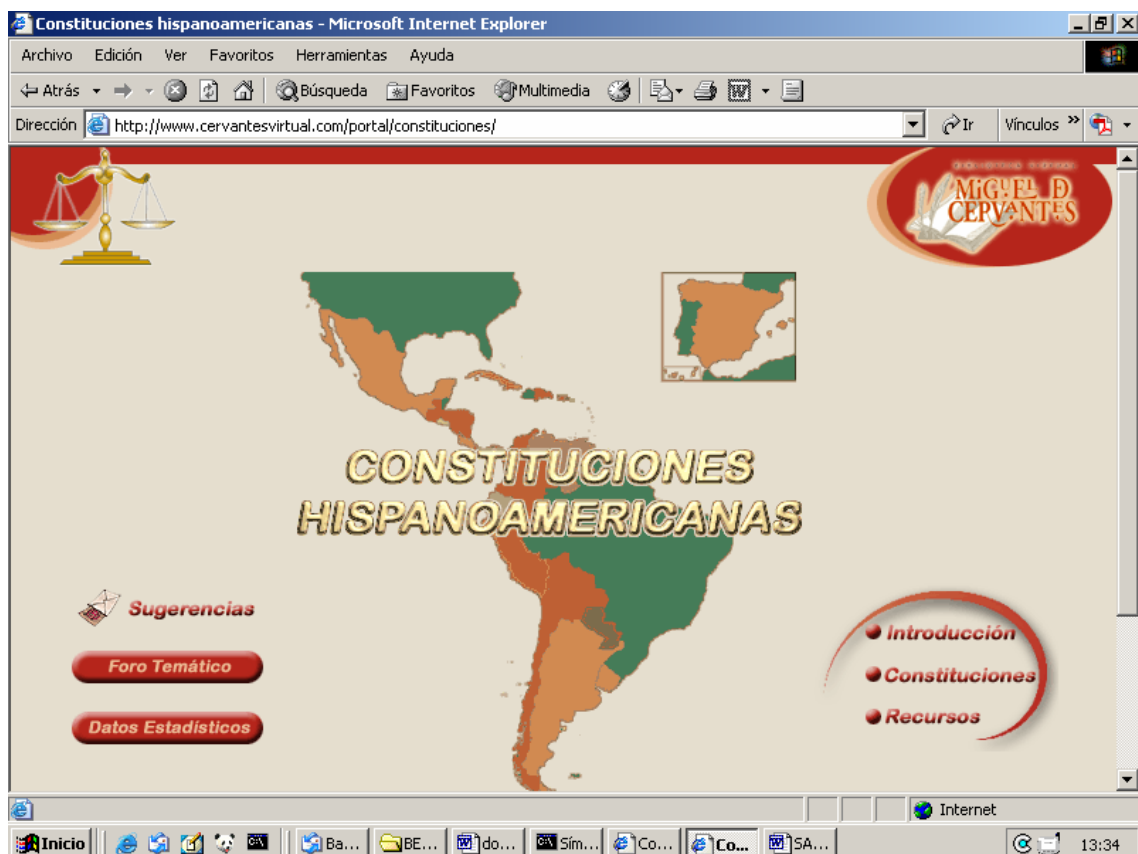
Constituciones hispanoamericanas - Microsoft Internet Explorer

Archivo Edición Ver Favoritos Herramientas Ayuda

Atrás Búsqueda Favoritos Multimedia

Dirección http://www.cervantesvirtual.com/portal/constituciones/ Ir Vínculos »

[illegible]
MIGUEL DE CERVANTES

CONSTITUCIONES HISPANOAMERICANAS

Sugerencias

Foro Temático

Datos Estadísticos

Introducción

Constituciones

Recursos

Internet

Inicio Ba... BE... do... Sím... Co... Co... SA... 13:34